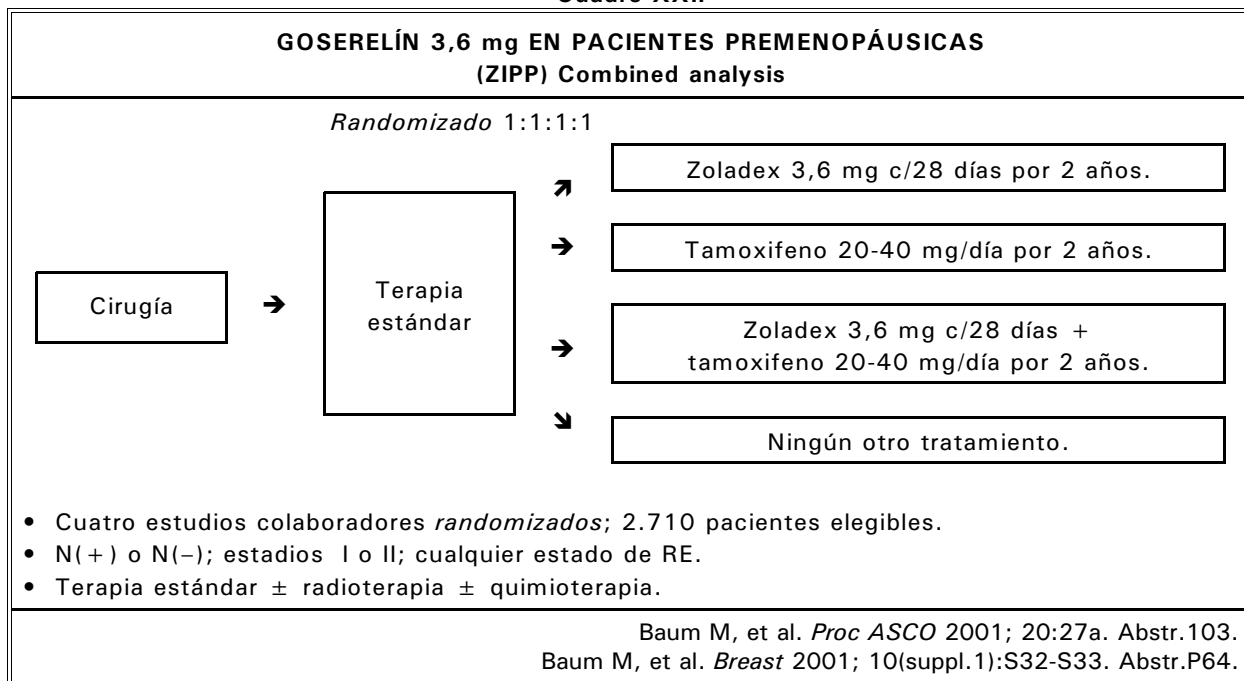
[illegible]

GOSERELÍN 3,6 mg EN PACIENTES PREMENOPÁUSICAS
(ZIPP) Combined analysis

Randomizado 1:1:1:1

Cirugía

Terapia estándar

Zoladex 3,6 mg c/28 días por 2 años.

Tamoxifeno 20-40 mg/día por 2 años.

Zoladex 3,6 mg c/28 días + tamoxifeno 20-40 mg/día por 2 años.

Ningún otro tratamiento.

• Cuatro estudios colaboradores randomizados; 2.710 pacientes elegibles.
• N(+) o N(−); estadios I o II; cualquier estado de RE.
• Terapia estándar ± radioterapia ± quimioterapia.

Baum M, et al. Proc ASCO 2001; 20:27a. Abstr.103.
Baum M, et al. Breast 2001; 10(suppl.1):S32-S33. Abstr.P64.